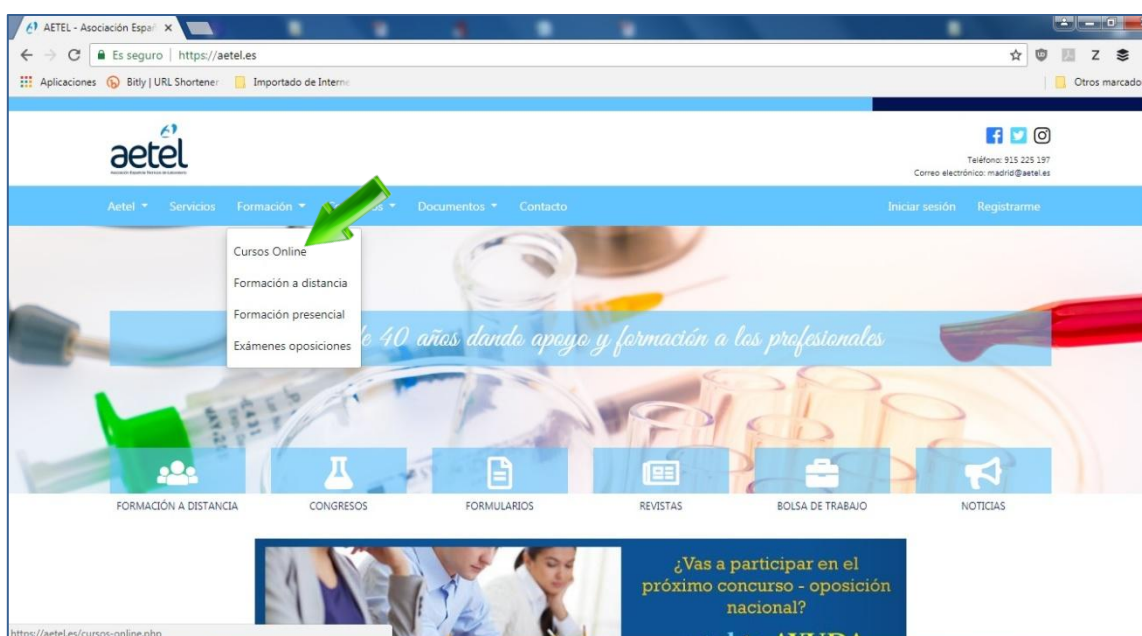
AETEL - Asociación Espa

Es seguro | https://aetel.es

Aplicaciones Bitly | URL Shortener Importado de Intern

Otros marcado

aetel

Teléfono: 915 225 197
Correo electrónico: madrid@aetel.es

Aetel Servicios Formación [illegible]s Documentos Contacto Iniciar sesión Registrarme

Cursos Online
Formación a distancia
Formación presencial
Exámenes oposiciones

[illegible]e 40 años dando apoyo y formación a los profesionales

FORMACIÓN A DISTANCIA
CONGRESOS
FORMULARIOS
REVISTAS
BOLSA DE TRABAJO
NOTICIAS

¿Vas a participar en el próximo concurso - oposición nacional?

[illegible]

https://aetel.es/cursos-online.php